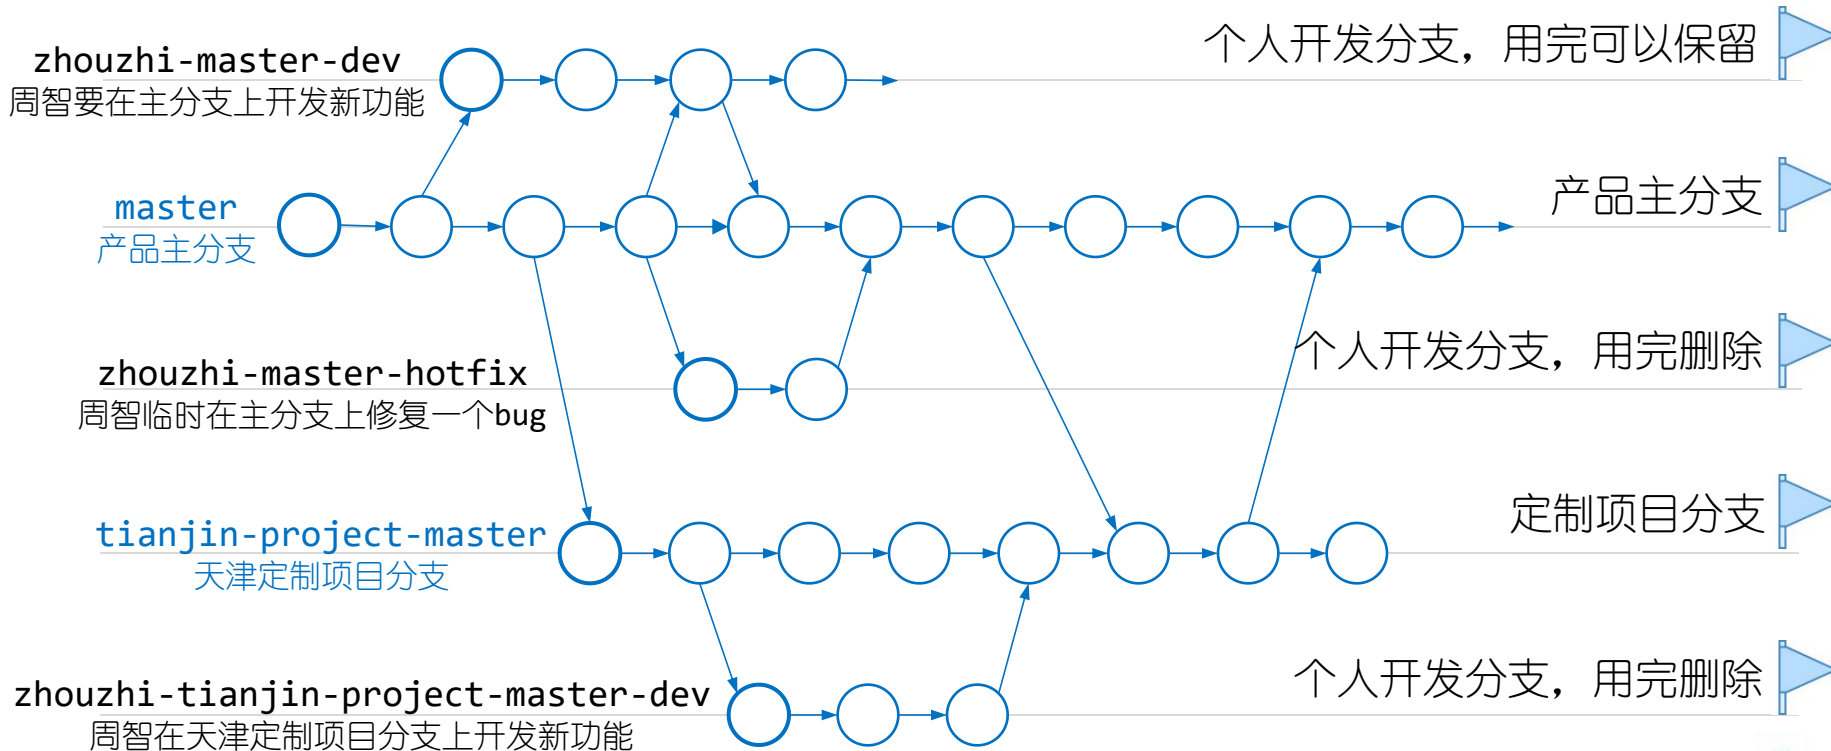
zhouzhi-master-dev
周智要在主分支上开发新功能

个人开发分支，用完可以保留

master
产品主分支

产品主分支

zhouzhi-master-hotfix
周智临时在主分支上修复一个bug

个人开发分支，用完删除

tianjin-project-master
天津定制项目分支

定制项目分支

zhouzhi-tianjin-project-master-dev
周智在天津定制项目分支上开发新功能

个人开发分支，用完删除